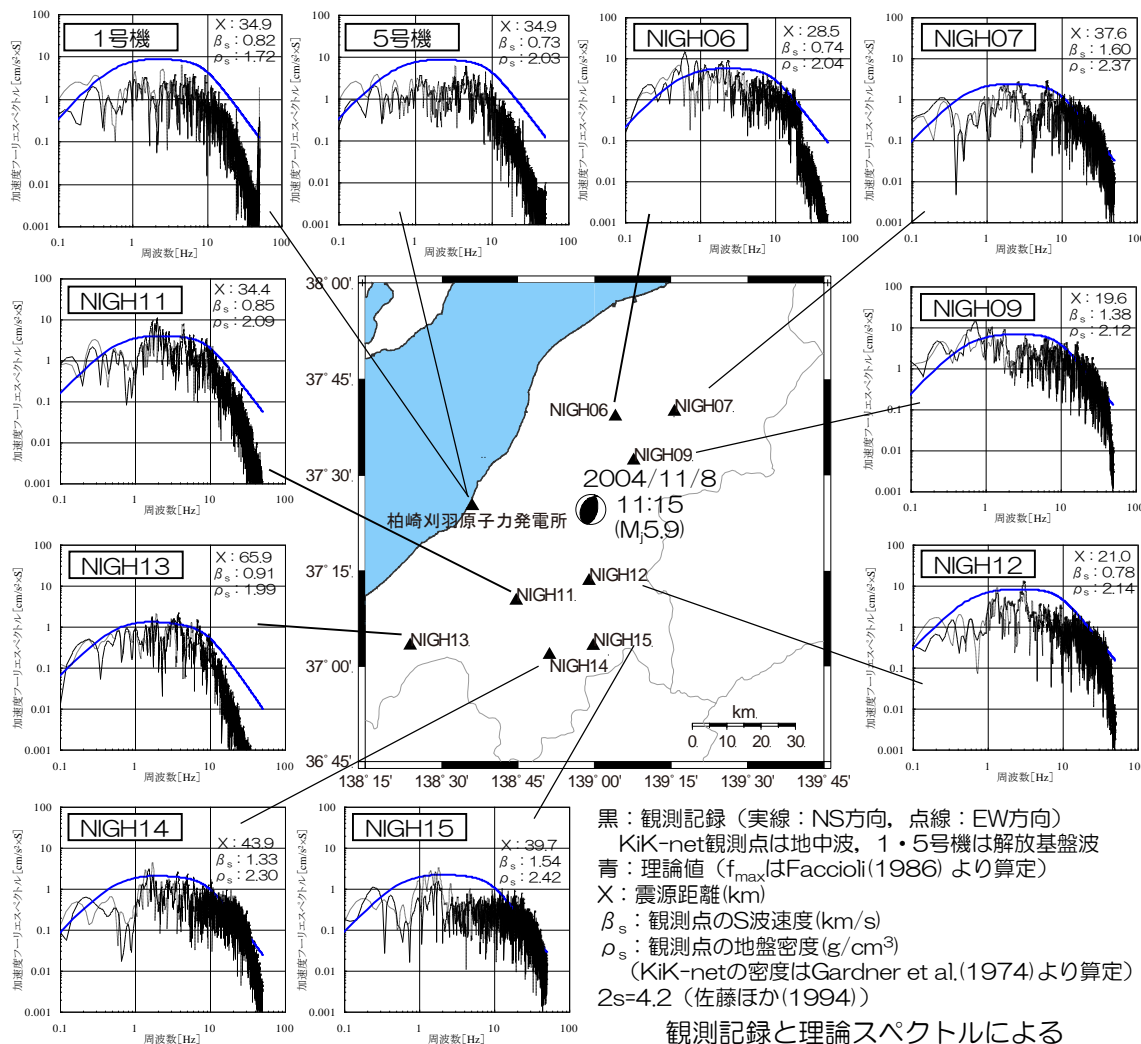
1号機
X：34.9
$\beta_s$：0.82
$\rho_s$：1.72
加速度フーリエスペクトル[cm/s²×S]
周波数[Hz]
100
10
1
0.1
0.01
0.001
0.1
1
10
100

5号機
X：34.9
$\beta_s$：0.73
$\rho_s$：2.03
加速度フーリエスペクトル[cm/s²×S]
周波数[Hz]

NIGH06
X：28.5
$\beta_s$：0.74
$\rho_s$：2.04
加速度フーリエスペクトル[cm/s²×S]
周波数[Hz]

NIGH07
X：37.6
$\beta_s$：1.60
$\rho_s$：2.37
加速度フーリエスペクトル[cm/s²×S]
周波数[Hz]

NIGH11
X：34.4
$\beta_s$：0.85
$\rho_s$：2.09
加速度フーリエスペクトル[cm/s²×S]
周波数[Hz]

NIGH09
X：19.6
$\beta_s$：1.38
$\rho_s$：2.12
加速度フーリエスペクトル[cm/s²×S]
周波数[Hz]

38° 00'
37° 45'
37° 30'
37° 15'
37° 00'
36° 45'
138° 15'
138° 30'
138° 45'
139° 00'
139° 15'
139° 30'
139° 45'
NIGH06
NIGH07
NIGH09
2004/11/8
11:15
(Mj5.9)
柏崎刈羽原子力発電所
NIGH12
NIGH11
NIGH13
NIGH15
NIGH14
km
0 10 20 30

NIGH13
X：65.9
$\beta_s$：0.91
$\rho_s$：1.99
加速度フーリエスペクトル[cm/s²×S]
周波数[Hz]

NIGH12
X：21.0
$\beta_s$：0.78
$\rho_s$：2.14
加速度フーリエスペクトル[cm/s²×S]
周波数[Hz]

NIGH14
X：43.9
$\beta_s$：1.33
$\rho_s$：2.30
加速度フーリエスペクトル[cm/s²×S]
周波数[Hz]

NIGH15
X：39.7
$\beta_s$：1.54
$\rho_s$：2.42
加速度フーリエスペクトル[cm/s²×S]
周波数[Hz]

黒：観測記録（実線：NS方向，点線：EW方向）
KiK-net観測点は地中波，1・5号機は解放基盤波
青：理論値（$f_{max}$はFaccioli(1986) より算定）
X：震源距離(km)
$\beta_s$：観測点のS波速度(km/s)
$\rho_s$：観測点の地盤密度(g/cm³)
（KiK-netの密度はGardner et al.(1974)より算定）
2s=4.2（佐藤ほか(1994)）
観測記録と理論スペクトルによる